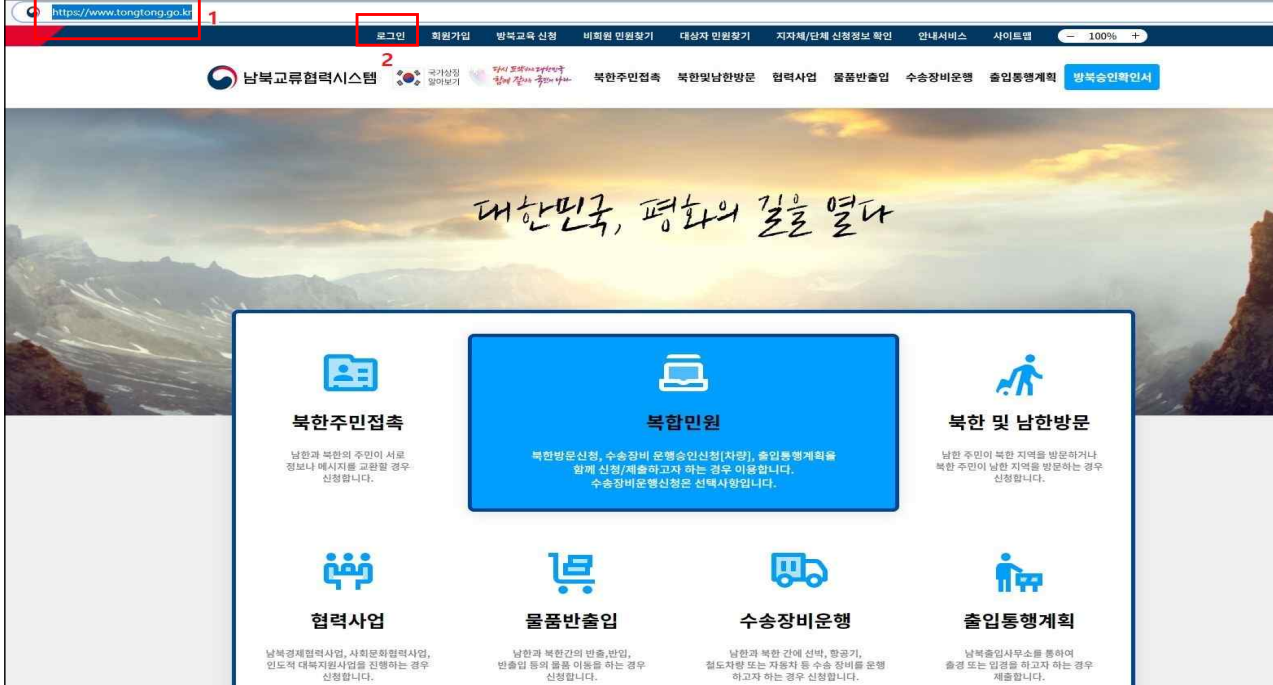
https://www.tongtong.go.kr 1

로그인 회원가입 방북교육 신청 비회원 민원찾기 대상자 민원찾기 지자체/단체 신청정보 확인 안내서비스 사이트맵 − 100% +

2

남북교류협력시스템 국가상징 알아보기 다시 도약하는 대한민국 함께 잘사는 국민의 나라

북한주민접촉 북한및남한방문 협력사업 물품반출입 수송장비운행 출입통행계획 방북승인확인서

대한민국, 평화의 길을 열다

북한주민접촉

남한과 북한의 주민이 서로 정보나 메시지를 교환할 경우 신청합니다.

복합민원

북한방문신청, 수송장비 운행승인신청[차량], 출입통행계획을 함께 신청/제출하고자 하는 경우 이용합니다. 수송장비운행신청은 선택사항입니다.

북한 및 남한방문

남한 주민이 북한 지역을 방문하거나 북한 주민이 남한 지역을 방문하는 경우 신청합니다.

협력사업

남북경제협력사업, 사회문화협력사업, 인도적 대북지원사업을 진행하는 경우 신청합니다.

물품반출입

남한과 북한간의 반출,반입, 반출입 등의 물품 이동을 하는 경우 신청합니다.

수송장비운행

남한과 북한 간에 선박, 항공기, 철도차량 또는 자동차 등 수송 장비를 운행하고자 하는 경우 신청합니다.

출입통행계획

남북출입사무소를 통하여 출경 또는 입경을 하고자 하는 경우 제출합니다.